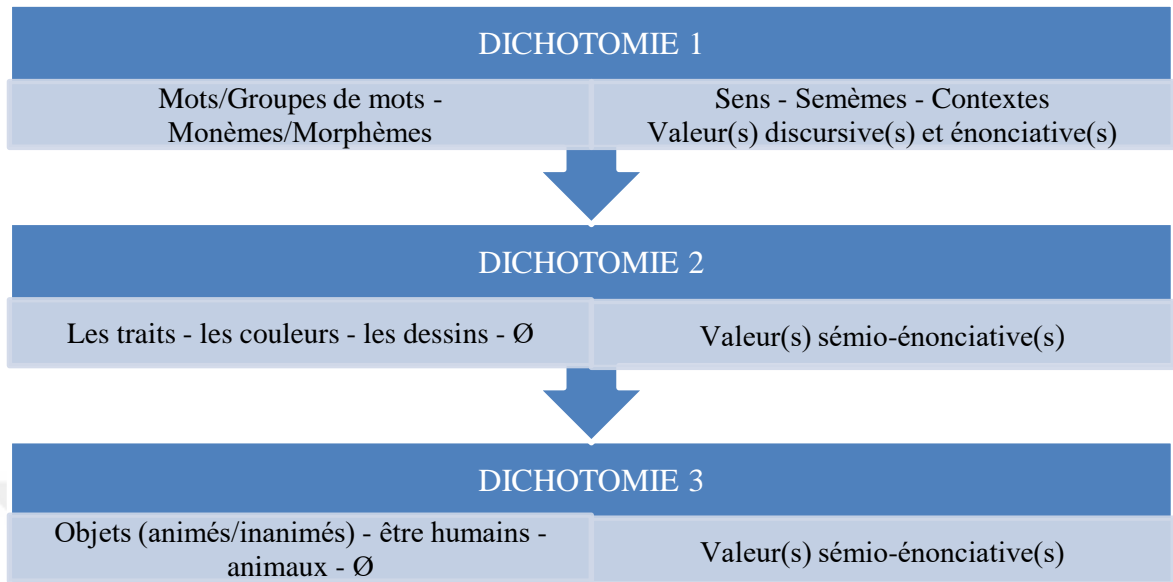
DICHOTOMIE 1

Mots/Groupes de mots - Monèmes/Morphèmes

Sens - Semèmes - Contextes
Valeur(s) discursive(s) et énonciative(s)

DICHOTOMIE 2

Les traits - les couleurs - les dessins - Ø

Valeur(s) sémio-énonciative(s)

DICHOTOMIE 3

Objets (animés/inanimés) - être humains - animaux - Ø

Valeur(s) sémio-énonciative(s)